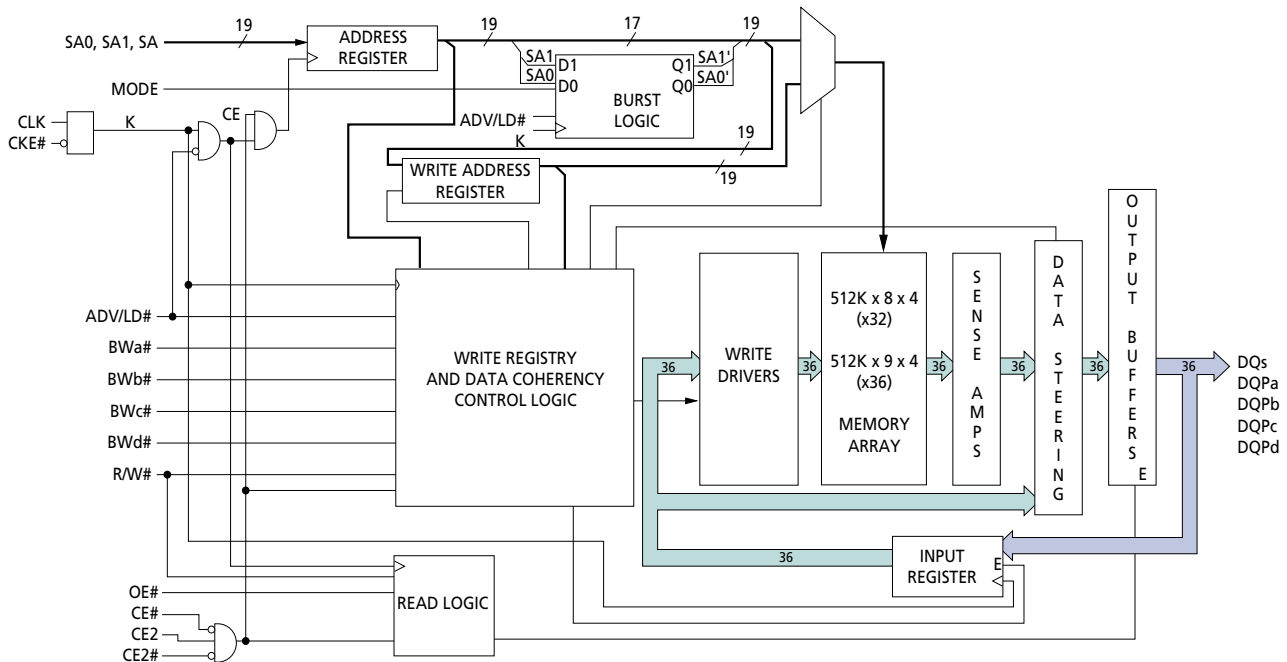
SA0, SA1, SA
19
ADDRESS REGISTER
19
17
19
SA1
SA0
D1
D0
Q1
Q0
SA1'
SA0'
MODE
BURST LOGIC
CLK
CKE#
K
CE
ADV/LD#
K
19
WRITE ADDRESS REGISTER
19
WRITE REGISTRY AND DATA COHERENCY CONTROL LOGIC
WRITE DRIVERS
512K x 8 x 4 (x32)
512K x 9 x 4 (x36)
MEMORY ARRAY
SENSE AMPS
DATA STEERING
OUTPUT BUFFERS
E
ADV/LD#
BWa#
BWb#
BWc#
BWd#
R/W#
36
36
36
36
36
36
DQs
DQPa
DQPb
DQPc
DQPd
36
INPUT REGISTER
E
OE#
CE#
CE2
CE2#
READ LOGIC